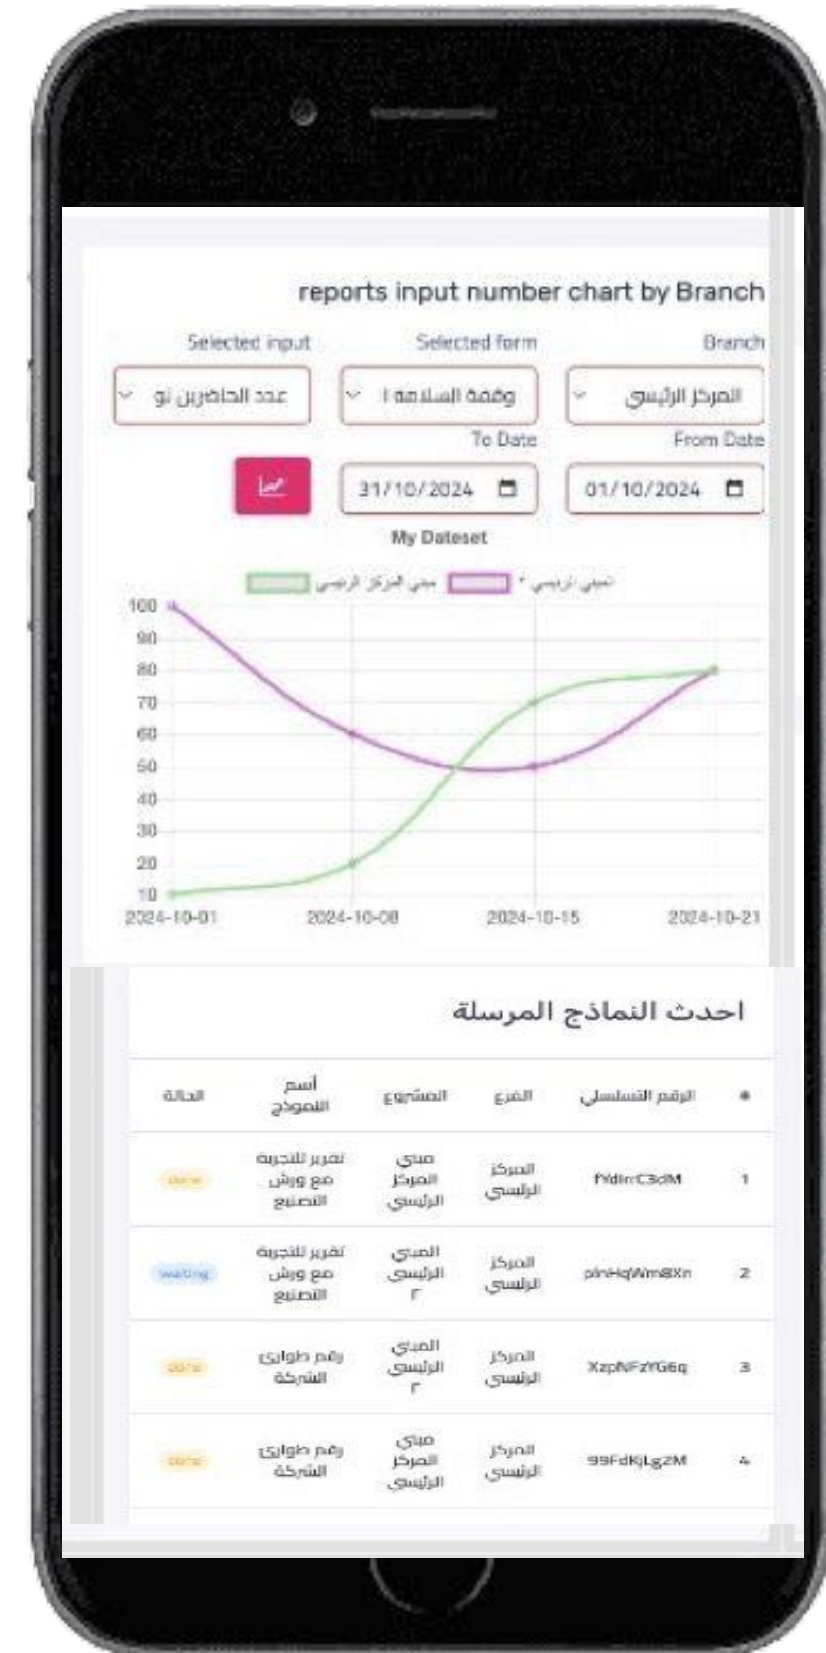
reports input number chart by Branch

Selected input
عدد الحاضرين نو

Selected form
وقفة السلامة ا

Branch
المركز الرئيسي

To Date
31/10/2024

From Date
01/10/2024

My Dateset

مبنى المركز الرئيسي
المبنى الرئيسي ٢

100
90
80
70
60
50
40
30
20
10
2024-10-01
2024-10-08
2024-10-15
2024-10-21

احدث النماذج المرسلة

| # | الرقم التسلسلي | الفرع | المشروع | أسم النموذج | الحالة |
|---|---|---|---|---|---|
| 1 | fYdIrrC3dM | المركز الرئيسي | مبنى المركز الرئيسي | تقرير للتجربة مع ورش التصنيع | done |
| 2 | plnHqWm8Xn | المركز الرئيسي | المبنى الرئيسي ٢ | تقرير للتجربة مع ورش التصنيع | waiting |
| 3 | XzpNFzYG6q | المركز الرئيسي | المبنى الرئيسي ٢ | رقم طوارئ الشركة | done |
| 4 | 99FdKjLgZM | المركز الرئيسي | مبنى المركز الرئيسي | رقم طوارئ الشركة | done |